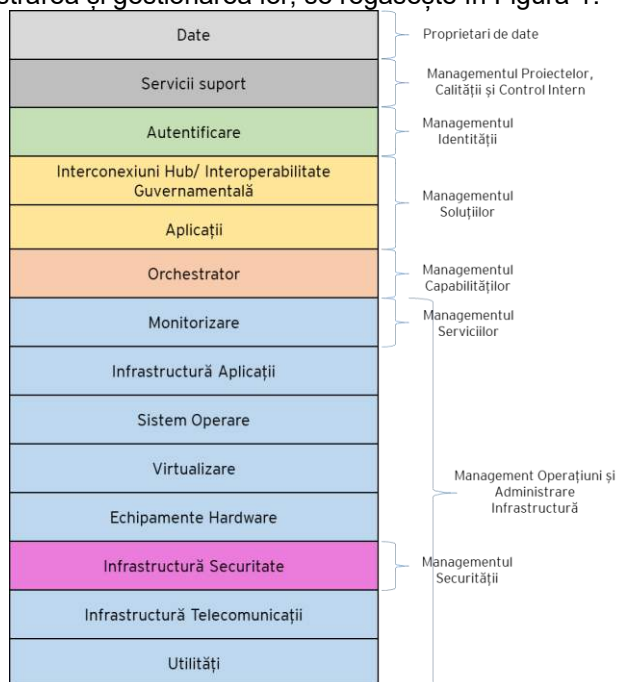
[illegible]strarea și gestionarea lor, se regăsește în Figura 1.

Date
Servicii suport
Autentificare
Interconexiuni Hub/ Interoperabilitate Guvernamentală
Aplicații
Orchestrator
Monitorizare
Infrastructură Aplicații
Sistem Operare
Virtualizare
Echipamente Hardware
Infrastructură Securitate
Infrastructură Telecomunicații
Utilități

Proprietari de date
Managementul Proiectelor, Calității și Control Intern
Managementul Identității
Managementul Soluțiilor
Managementul Capabilităților
Managementul Serviciilor
Management Operațiuni și Administrare Infrastructură
Managementul Securității